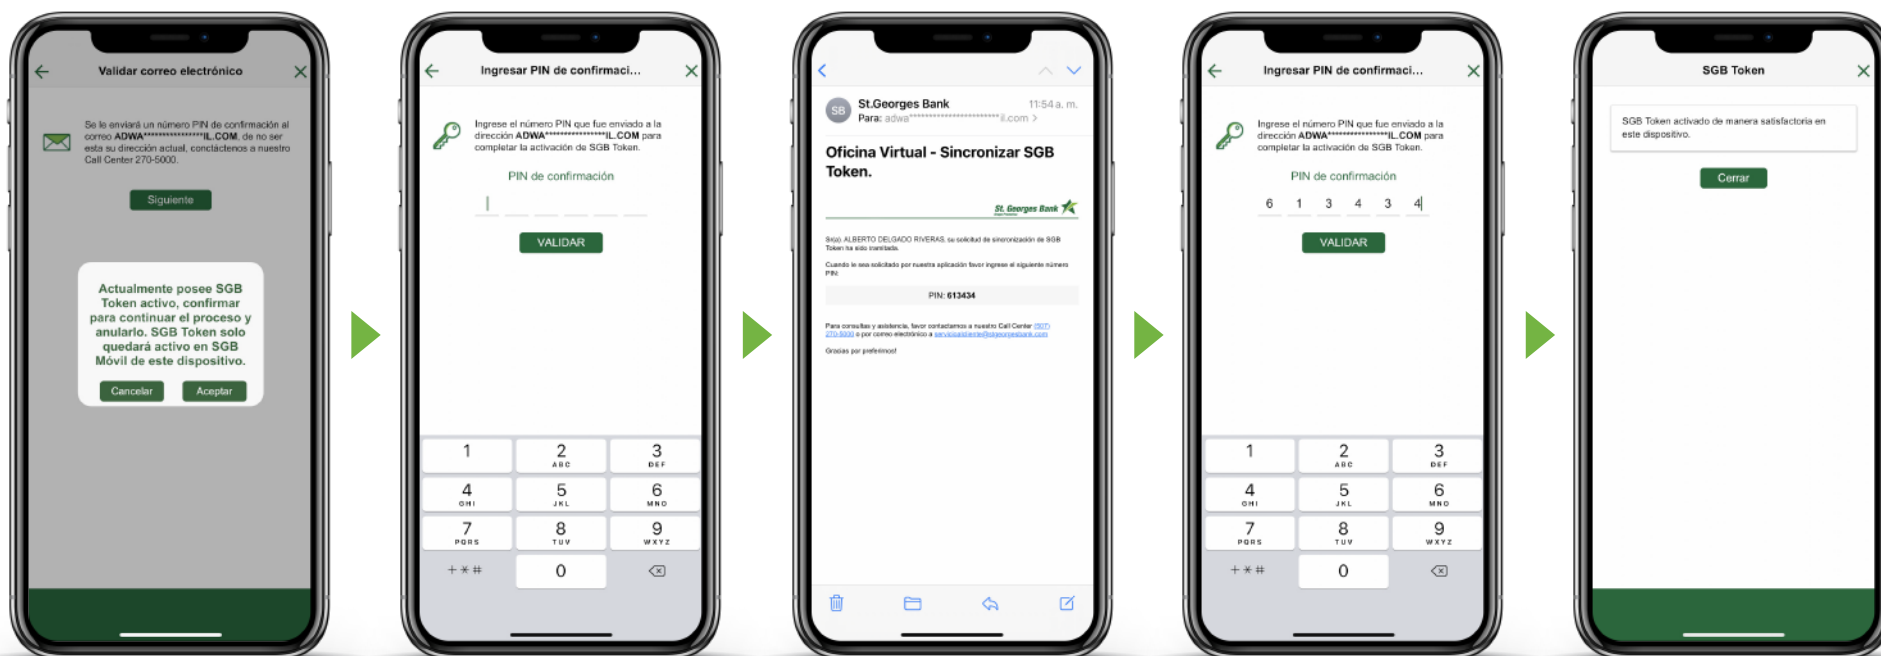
Validar correo electrónico

Se le enviará un número PIN de confirmación al correo ADWA****************IL.COM, de no ser esta su dirección actual, contáctenos a nuestro Call Center 270-5000.

Siguiente

Actualmente posee SGB Token activo, confirmar para continuar el proceso y anularlo. SGB Token solo quedará activo en SGB Móvil de este dispositivo.

Cancelar Aceptar

Ingresar PIN de confirmaci...

Ingrese el número PIN que fue enviado a la dirección ADWA****************IL.COM para completar la activación de SGB Token.

PIN de confirmación

VALIDAR

| 1 | 2 ABC | 3 DEF |
|---|---|---|
| 4 GHI | 5 JKL | 6 MNO |
| 7 PQRS | 8 TUV | 9 WXYZ |
| + * # | 0 | |

SB St.Georges Bank 11:54 a. m.
Para: adwa**********************il.com >

Oficina Virtual - Sincronizar SGB Token.

St. Georges Bank

Sr(a). ALBERTO DELGADO RIVERAS, su solicitud de sincronización de SGB Token ha sido tramitada.

Cuando le sea solicitado por nuestra aplicación favor ingrese el siguiente número PIN:

PIN: 613434

Para consultas y asistencia, favor contactarnos a nuestro Call Center (507) 270-5000 o por correo electrónico a servicioalcliente@stgeorgesbank.com

Gracias por preferirnos!

Ingresar PIN de confirmaci...

Ingrese el número PIN que fue enviado a la dirección ADWA****************IL.COM para completar la activación de SGB Token.

PIN de confirmación

6 1 3 4 3 4

VALIDAR

| 1 | 2 ABC | 3 DEF |
|---|---|---|
| 4 GHI | 5 JKL | 6 MNO |
| 7 PQRS | 8 TUV | 9 WXYZ |
| + * # | 0 | |

SGB Token

SGB Token activado de manera satisfactoria en este dispositivo.

Cerrar